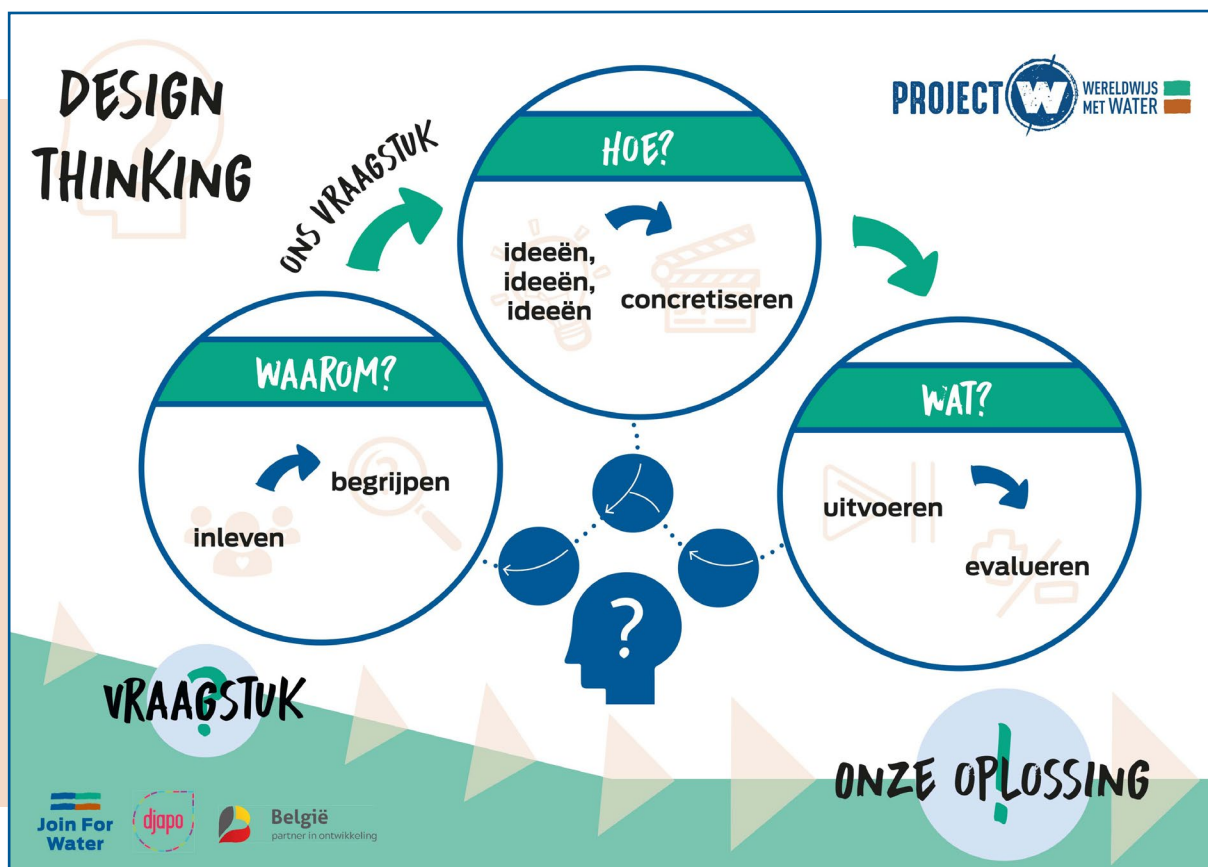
DESIGN THINKING

PROJECT W WERELDWIJS MET WATER

ONS VRAAGSTUK

HOE?

ideeën, ideeën, ideeën

concretiseren

WAAROM?

inleven

begrijpen

WAT?

uitvoeren

evalueren

?

VRAAGSTUK

ONZE OPLOSSING

Join For Water

djapo

België
partner in ontwikkeling